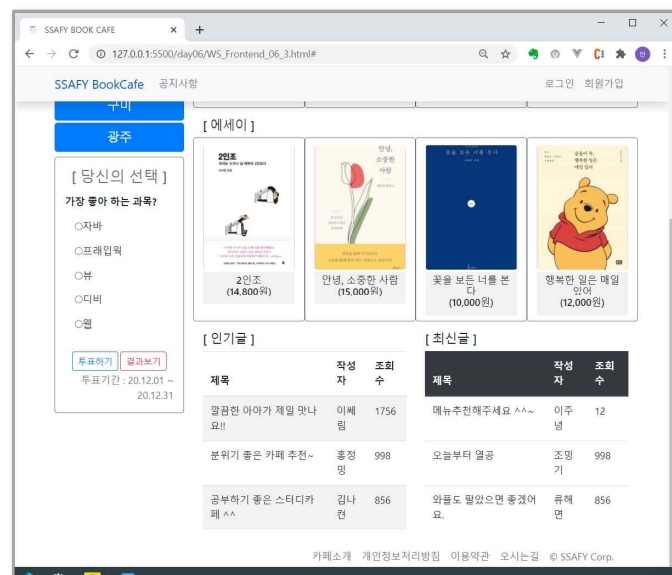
SSAFY BOOK CAFE ×
+
127.0.0.1:5500/day06/WS_Frontend_06_3.html#
SSAFY BookCafe 공지사항
로그인 회원가입
구미
광주
[ 당신의 선택 ]
가장 좋아 하는 과목?
○자바
○프레임웍
○뷰
○디비
○웹
투표하기 결과보기
투표기간 : 20.12.01 ~ 20.12.31
[ 에세이 ]
2인조
2인조 (14,800원)
안녕, 소중한 사람
안녕, 소중한 사람 (15,000원)
꽃을 보듯 너를 본다
꽃을 보듯 너를 본다 (10,000원)
곰돌이 푸, 행복한 일은 매일 있어
행복한 일은 매일 있어 (12,000원)
[ 인기글 ]
| 제목 | 작성자 | 조회수 |
|---|---|---|
| 깔끔한 아아가 제일 맛나요!! | 이쎄림 | 1756 |
| 분위기 좋은 카페 추천~ | 홍정밍 | 998 |
| 공부하기 좋은 스터디카페 ^^ | 김나컨 | 856 |
[ 최신글 ]
| 제목 | 작성자 | 조회수 |
|---|---|---|
| 메뉴추천해주세요 ^^~ | 이주녕 | 12 |
| 오늘부터 열공 | 조밍기 | 998 |
| 와플도 팔았으면 좋겠어요. | 류해면 | 856 |
카페소개 개인정보처리방침 이용약관 오시는길 © SSAFY Corp.